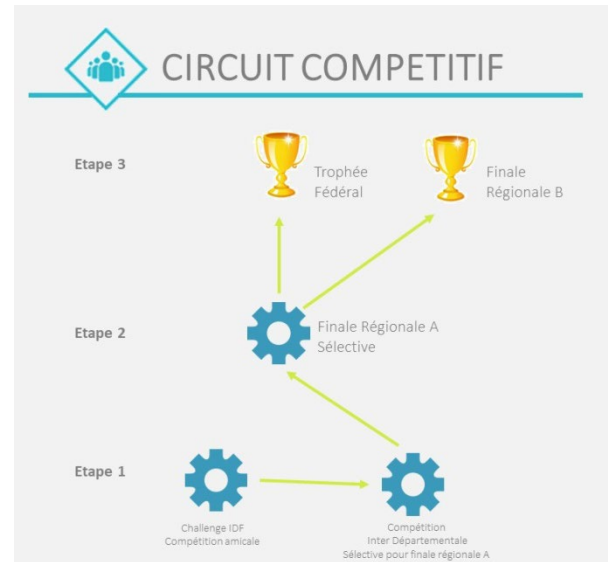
CIRCUIT COMPETITIF

Etape 3

Trophée Fédéral

Finale Régionale B

Etape 2

Finale Régionale A Sélective

Etape 1

Challenge IDF Compétition amicale

Compétition Inter Départementale Sélective pour finale régionale A